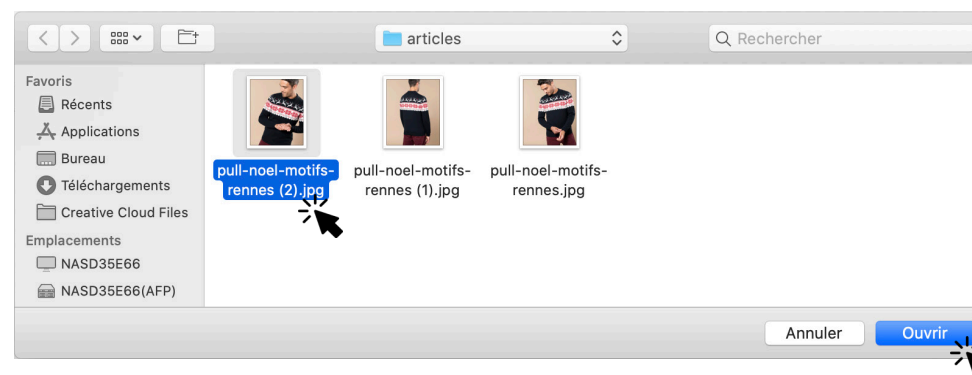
articles

Rechercher

Favoris
Récents
Applications
Bureau
Téléchargements
Creative Cloud Files
Emplacements
NASD35E66
NASD35E66(AFP)

pull-noel-motifs-rennes (2).jpg

pull-noel-motifs-rennes (1).jpg

pull-noel-motifs-rennes.jpg

Annuler
Ouvrir